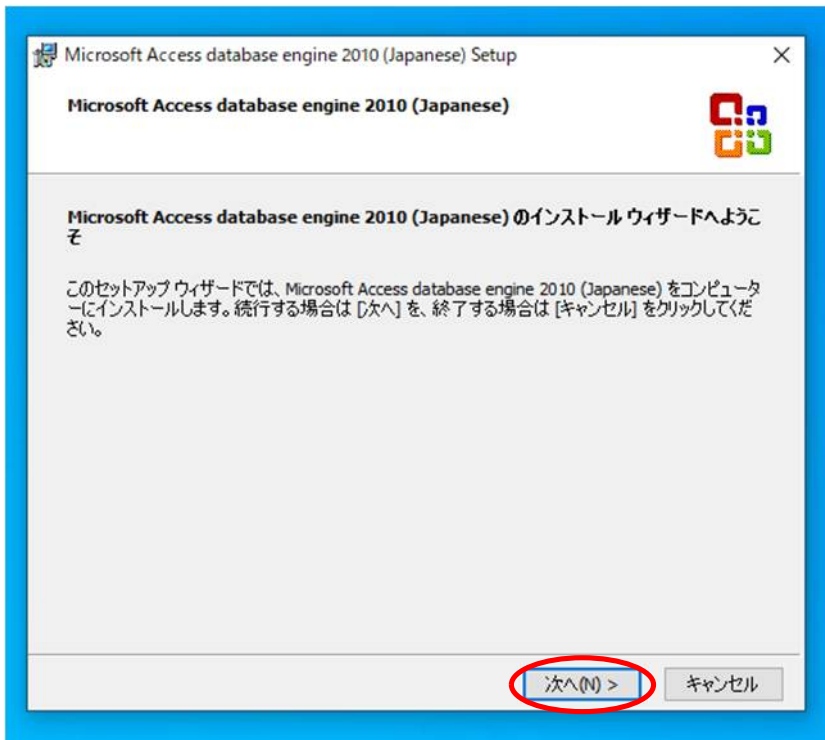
Microsoft Access database engine 2010 (Japanese) Setup

Microsoft Access database engine 2010 (Japanese)

Microsoft Access database engine 2010 (Japanese) のインストール ウィザードへようこそ

このセットアップ ウィザードでは、Microsoft Access database engine 2010 (Japanese) をコンピューターにインストールします。続行する場合は [次へ] を、終了する場合は [キャンセル] をクリックしてください。

次へ(N) >
キャンセル